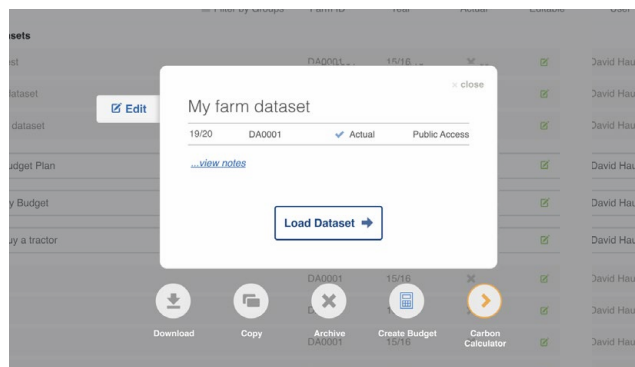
Filter by Groups Farm ID Year Actual Editable User

asets

est DA0001 15/16 David Hau

dataset David Hau

dataset David Hau

udget Plan David Hau

y Budget David Hau

uy a tractor David Hau

DA0001 15/16 David Hau

D David Hau

DA0001 15/16 David Hau

Edit

My farm dataset

× close

19/20 DA0001 Actual Public Access

...view notes

Load Dataset

Download Copy Archive Create Budget Carbon Calculator